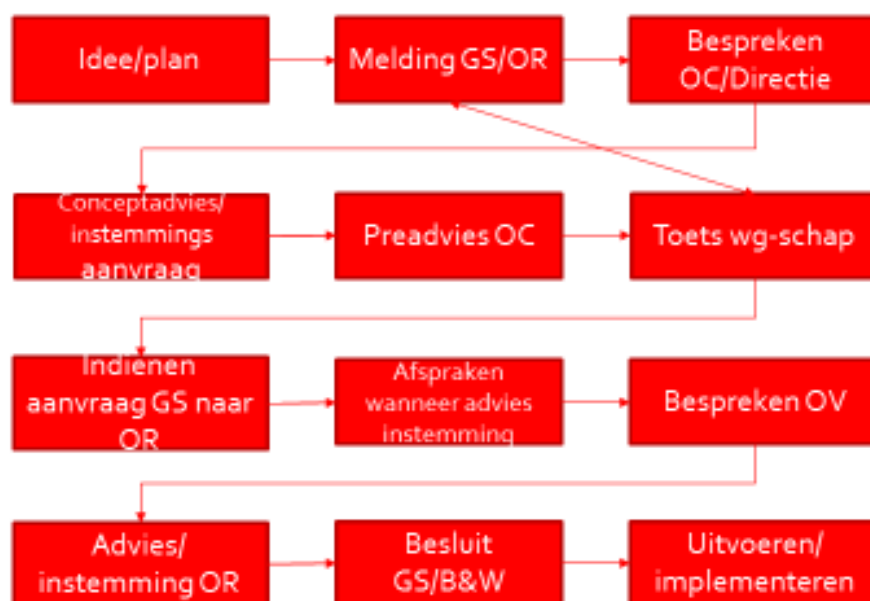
Idee/plan

Melding GS/OR

Bespreken OC/Directie

Conceptadvies/ instemmings aanvraag

Preadvies OC

Toets wg-schap

Indienen aanvraag GS naar OR

Afspraken wanneer advies instemming

Bespreken OV

Advies/ instemming OR

Besluit GS/B&W

Uitvoeren/ implementeren